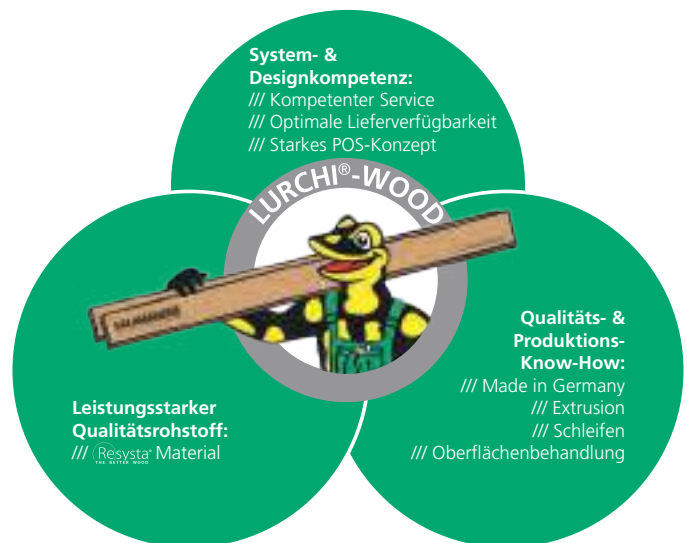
System- &
Designkompetenz:
/// Kompetenter Service
/// Optimale Lieferverfügbarkeit
/// Starkes POS-Konzept

LURCHI®-WOOD

Qualitäts- &
Produktions-
Know-How:
/// Made in Germany
/// Extrusion
/// Schleifen
/// Oberflächenbehandlung

Leistungsstarker
Qualitätsrohstoff:
/// Resysta THE BETTER WOOD Material